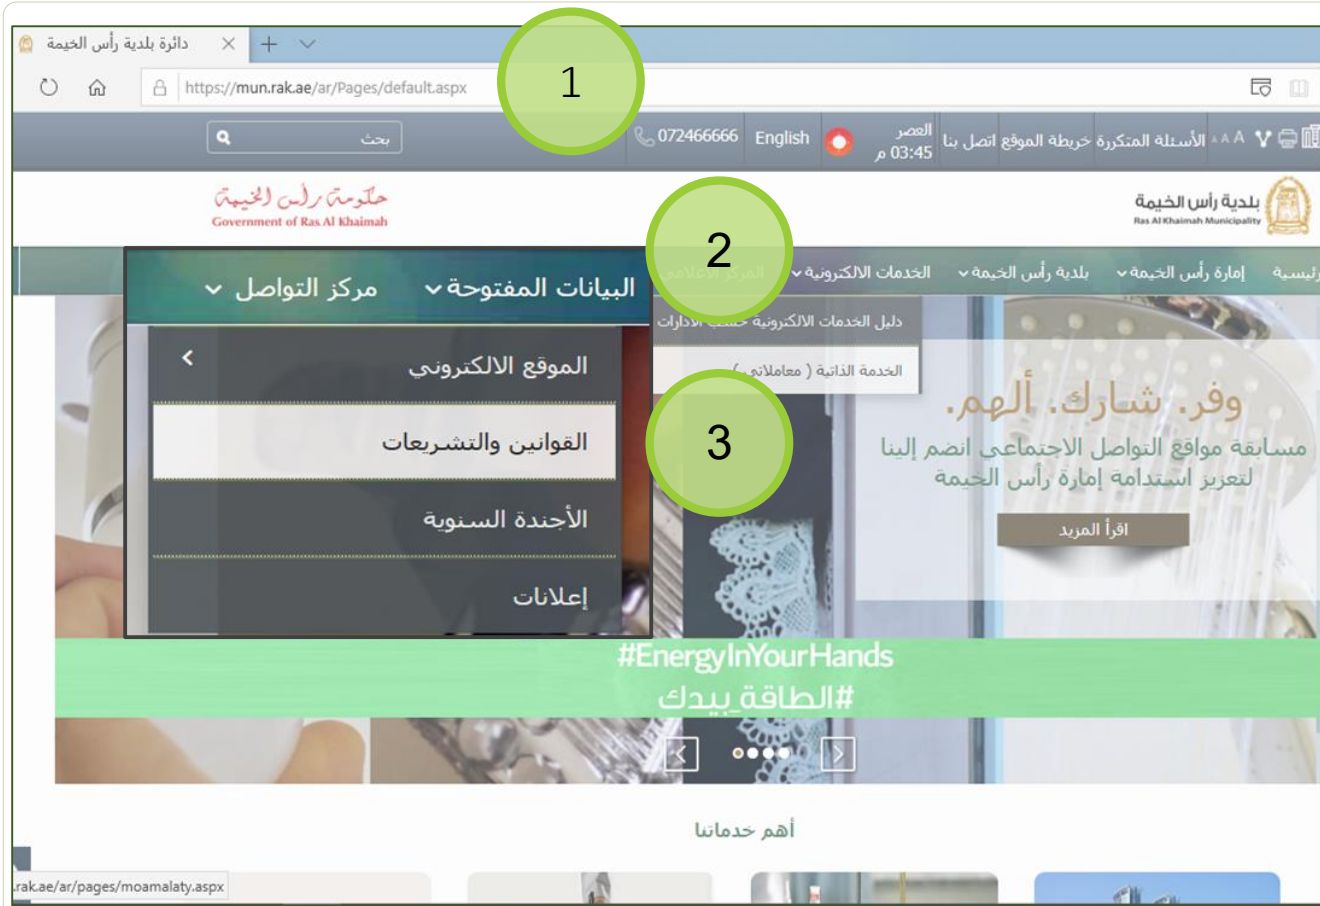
دائرة بلدية رأس الخيمة

https://mun.rak.ae/ar/Pages/default.aspx

1

بحث

072466666 English

العصر
03:45 م

اتصل بنا خريطة الموقع الأسئلة المتكررة A A A

حكومة رأس الخيمة
Government of Ras Al Khaimah

بلدية رأس الخيمة
Ras Al Khaimah Municipality

2

رئيسية إمارة رأس الخيمة بلدية رأس الخيمة الخدمات الالكترونية المركز الاعلامي

البيانات المفتوحة مركز التواصل

الموقع الالكتروني

القوانين والتشريعات

الأجندة السنوية

إعلانات

دليل الخدمات الالكترونية حسب الادارات

الخدمة الذاتية ( معاملاتي )

3

وفر. شارك. ألهم.
مسابقة مواقع التواصل الاجتماعي انضم إلينا
لتعزيز استدامة إمارة رأس الخيمة

اقرأ المزيد

#EnergyInYourHands
#الطاقة_بيدك

أهم خدماتنا

.rak.ae/ar/pages/moamalaty.aspx